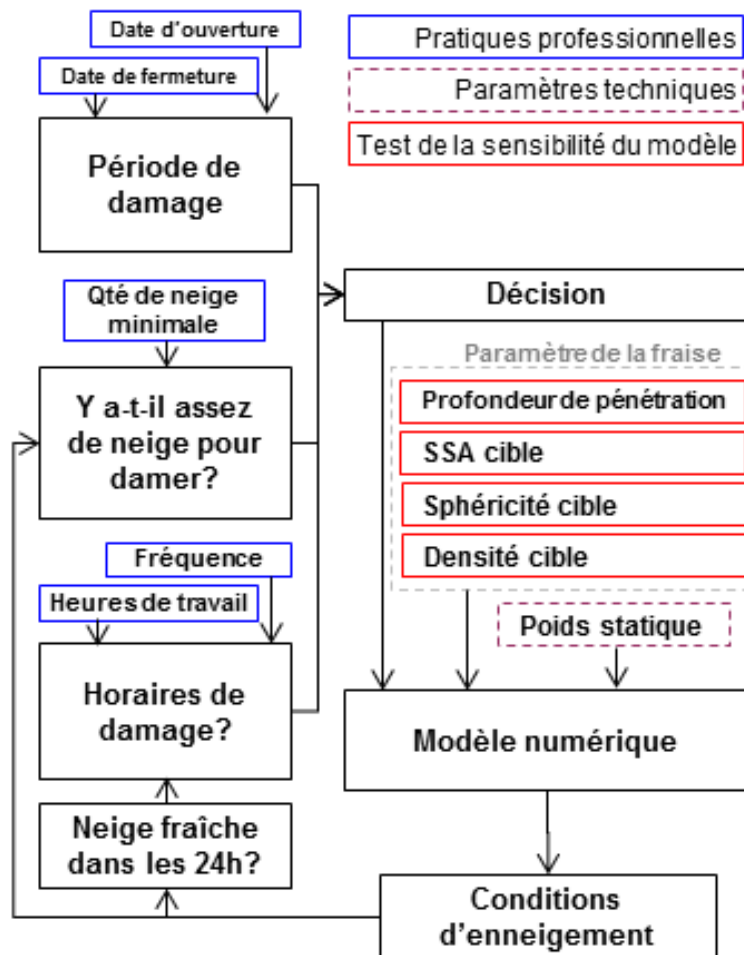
Date d'ouverture

Date de fermeture

Période de damage

Pratiques professionnelles

Paramètres techniques

Test de la sensibilité du modèle

Qté de neige minimale

Y a-t-il assez de neige pour damer?

Décision

Paramètre de la fraise

Profondeur de pénétration

SSA cible

Sphéricité cible

Densité cible

Fréquence

Heures de travail

Horaires de damage?

Poids statique

Modèle numérique

Neige fraîche dans les 24h?

Conditions d'enneigement